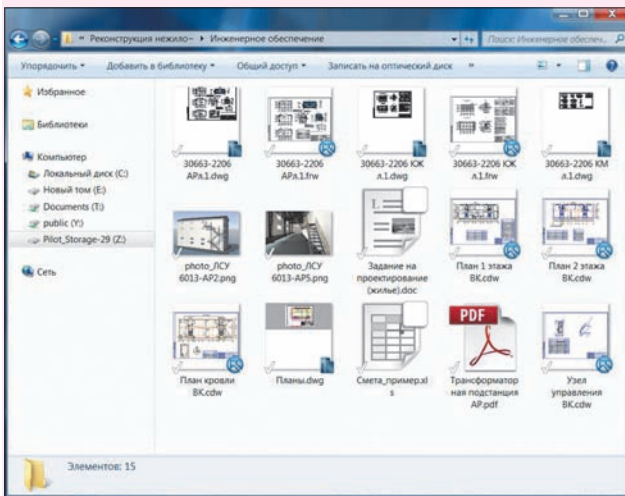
« Реконструкция нежило- ▸ Инженерное обеспечение

Поиск: Инженерное обеспеч...

Упорядочить ▾ Добавить в библиотеку ▾ Общий доступ ▾ Записать на оптический диск »

Избранное

Библиотеки

Компьютер

Локальный диск (C:)

Новый том (E:)

Documents (T:)

public (Y:)

Pilot_Storage-29 (Z:)

Сеть

30663-2206 АРа.1.dwg

30663-2206 АРа.1.frw

30663-2206 ЮК л.1.dwg

30663-2206 ЮК л.1.frw

30663-2206 КМ л.1.dwg

photo_ЛСУ 6013-АР2.png

photo_ЛСУ 6013-АР5.png

Задание на проектирование (жилье).doc

План 1 этажа ВК.cdw

План 2 этажа ВК.cdw

План кровли ВК.cdw

Планы.dwg

Смета_пример.xls

PDF

Трансформаторная подстанция АР.pdf

Узел управления ВК.cdw

Элементов: 15